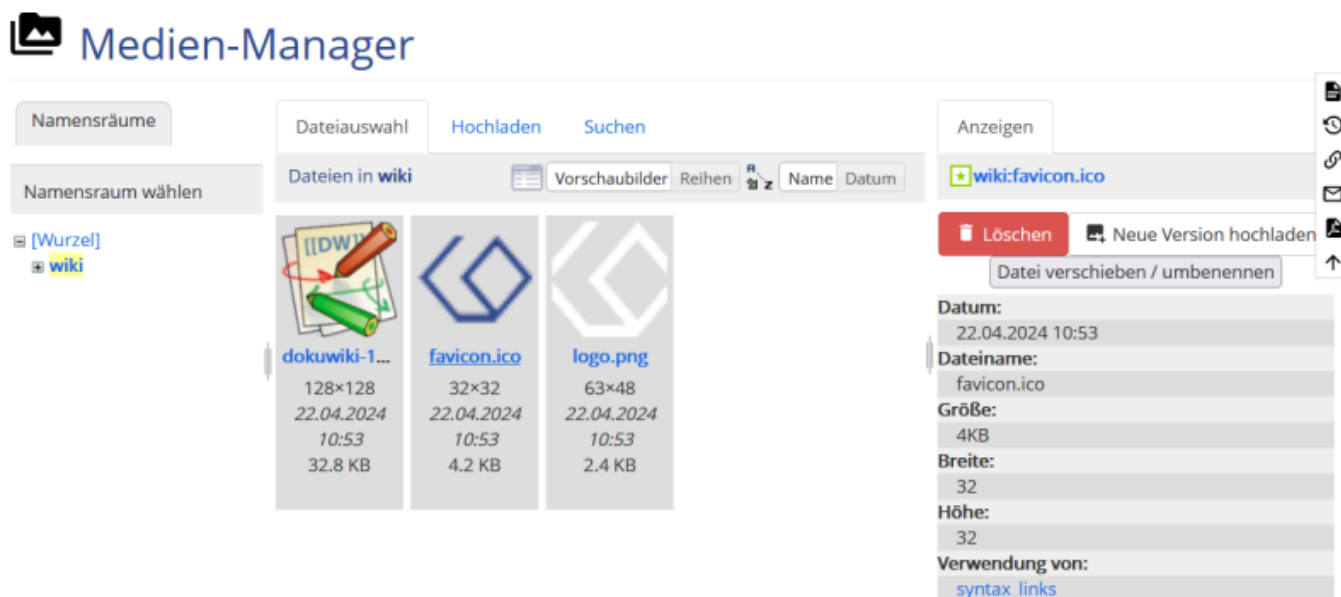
Medien-Manager

Namensräume

Namensraum wählen

[Wurzel]
wiki

Dateiauswahl Hochladen Suchen

Dateien in wiki

Vorschaubilder Reihen

Name Datum

[[DW]]

dokuwiki-1...
128×128
22.04.2024
10:53
32.8 KB

favicon.ico
32×32
22.04.2024
10:53
4.2 KB

logo.png
63×48
22.04.2024
10:53
2.4 KB

Anzeigen

wiki:favicon.ico

Löschen

Neue Version hochladen

Datei verschieben / umbenennen

Datum:
22.04.2024 10:53
Dateiname:
favicon.ico
Größe:
4KB
Breite:
32
Höhe:
32
Verwendung von:
syntax links